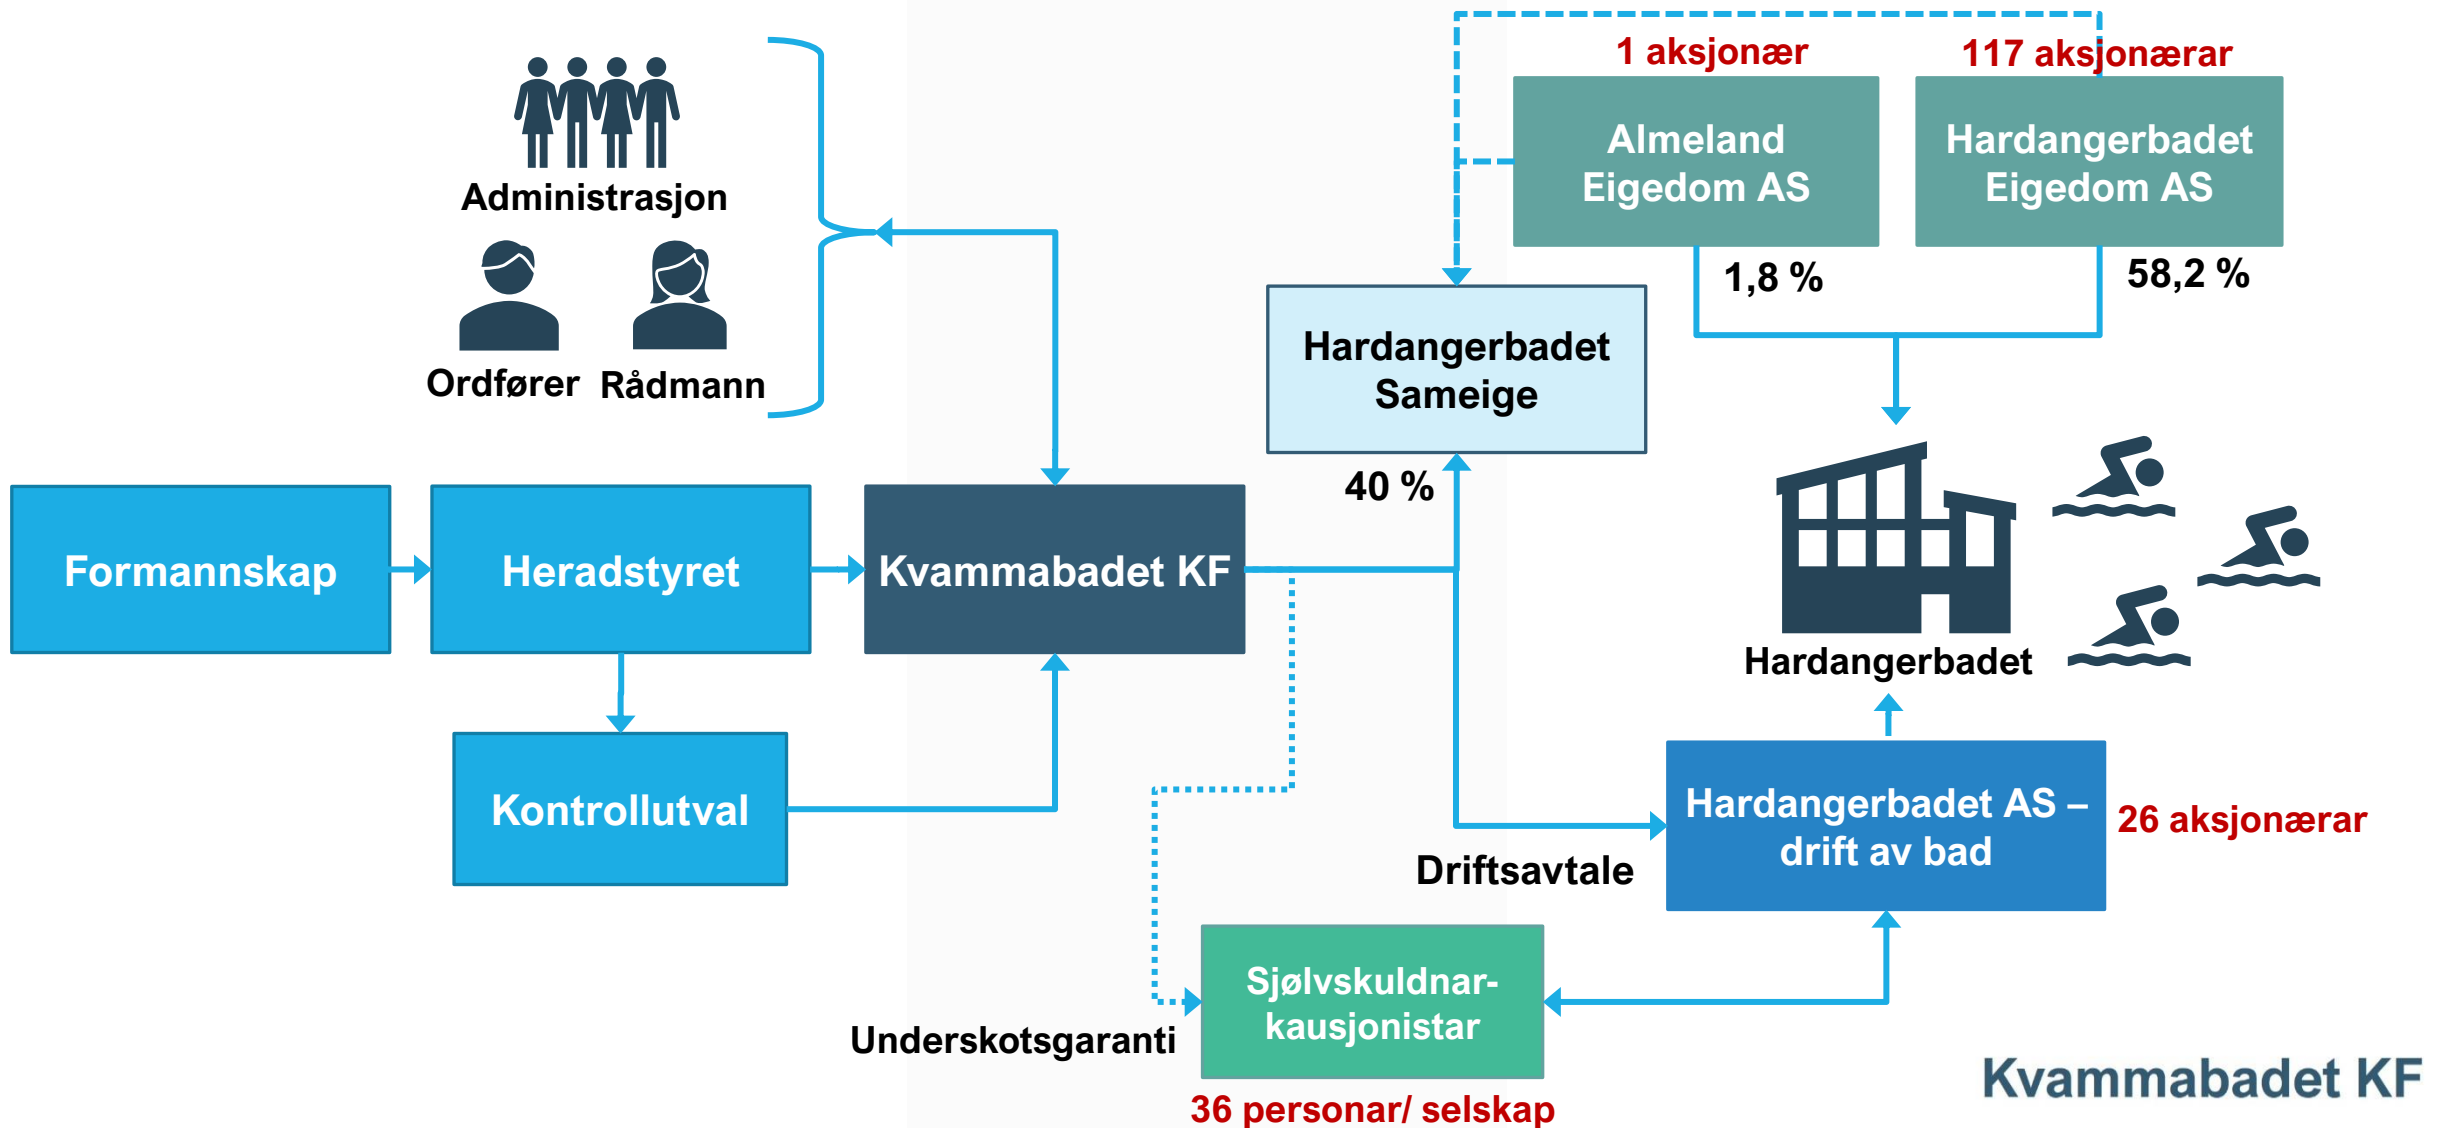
Administrasjon

Ordfører

Rådmann

1 aksjonær

117 aksjonærar

Almeland Eigedom AS

Hardangerbadet Eigedom AS

1,8 %

58,2 %

Hardangerbadet Sameige

40 %

Formannskap

Heradstyret

Kvammabadet KF

Hardangerbadet

Kontrollutval

Hardangerbadet AS – drift av bad

26 aksjonærar

Driftsavtale

Sjølvskuldnar-kausjonistar

Underskotsgaranti

36 personar/ selskap

Kvammabadet KF